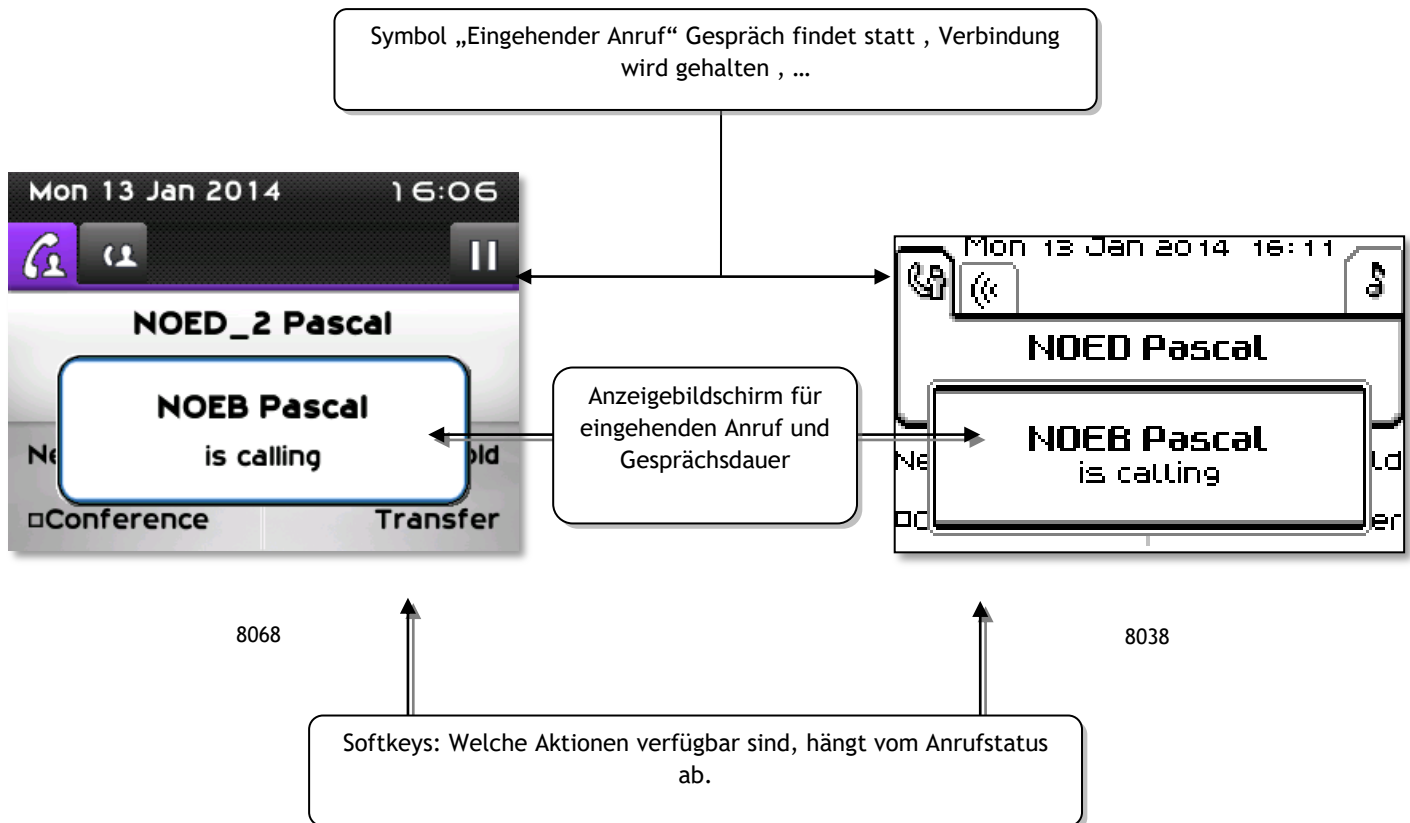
Symbol „Eingehender Anruf“ Gespräch findet statt , Verbindung wird gehalten , …

Mon 13 Jan 2014 16:06

NOED_2 Pascal

NOEB Pascal
is calling

Ne

old

□Conference

Transfer

Anzeigebildschirm für eingehenden Anruf und Gesprächsdauer

Mon 13 Jan 2014 16:11

NOED Pascal

NOEB Pascal
is calling

Ne

ld

□C

er

8068

8038

Softkeys: Welche Aktionen verfügbar sind, hängt vom Anrufstatus ab.